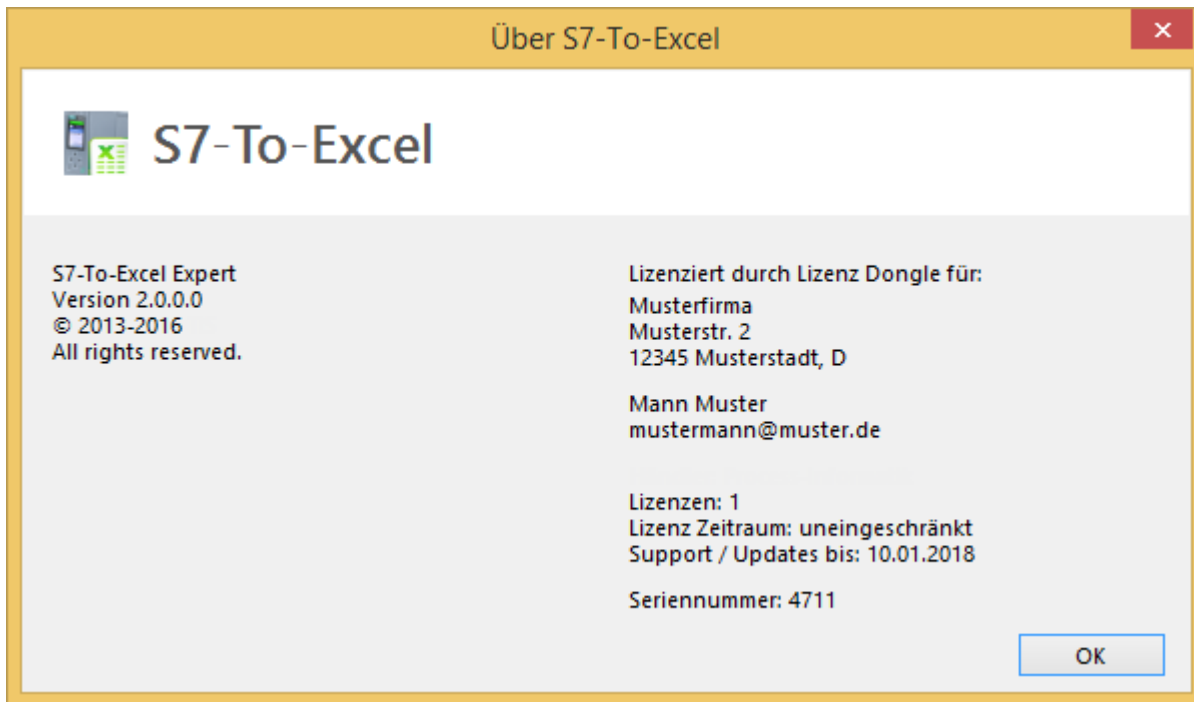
Über S7-To-Excel

S7-To-Excel

S7-To-Excel Expert
Version 2.0.0.0
© 2013-2016
All rights reserved.

Lizenziert durch Lizenz Dongle für:

Musterfirma
Musterstr. 2
12345 Musterstadt, D

Mann Muster
mustermann@muster.de

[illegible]

Lizenzen: 1
Lizenz Zeitraum: uneingeschränkt
Support / Updates bis: 10.01.2018

Seriennummer: 4711

OK